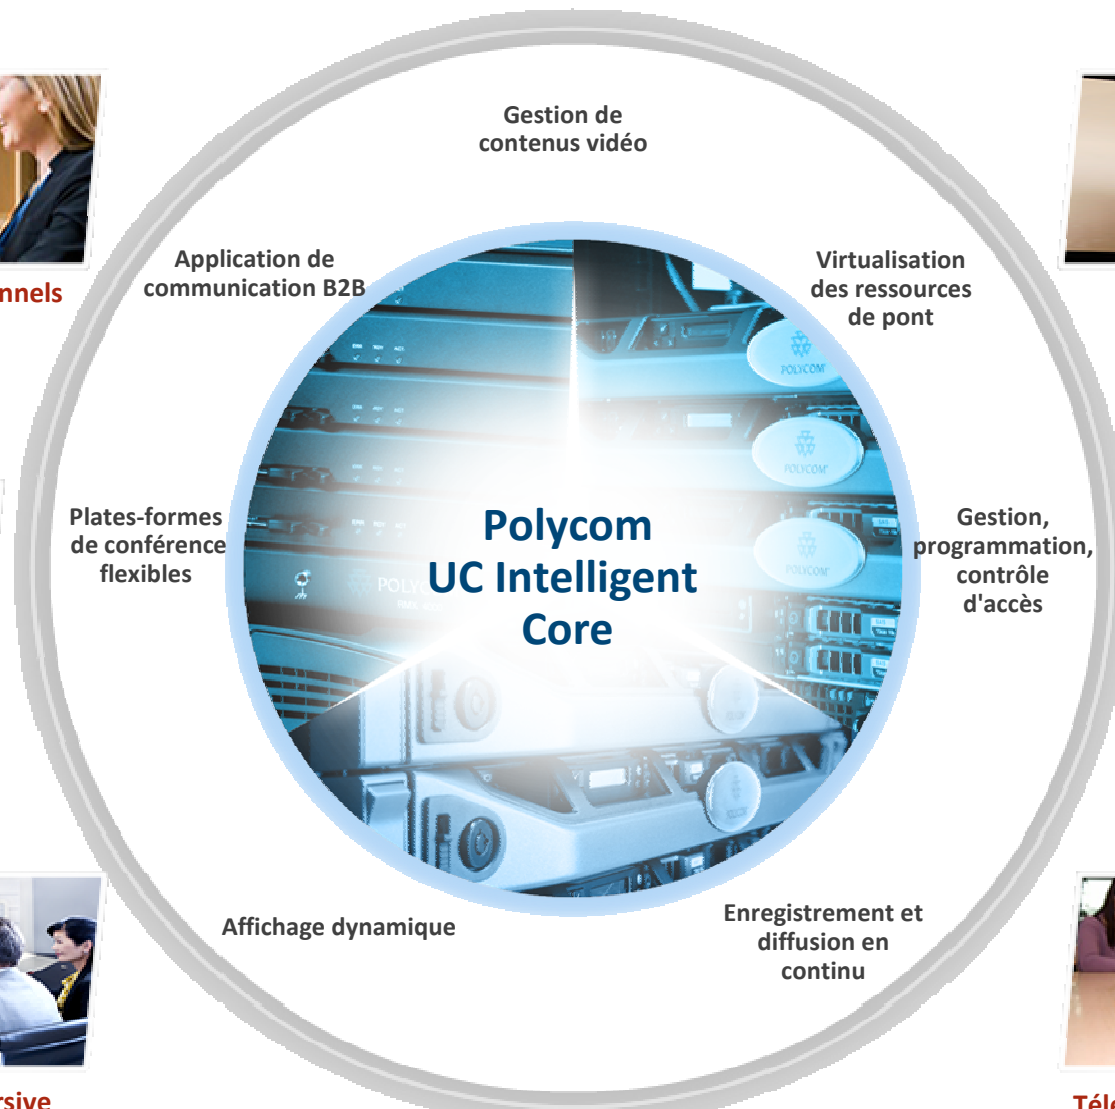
Gestion de contenus vidéo

Application de communication B2B

nnels

Virtualisation des ressources de pont

POLYCOM

POLYCOM

POLYCOM

Plates-formes de conférence flexibles

Polycom UC Intelligent Core

Gestion, programmation, contrôle d'accès

Affichage dynamique

Enregistrement et diffusion en continu

rsive

Télé